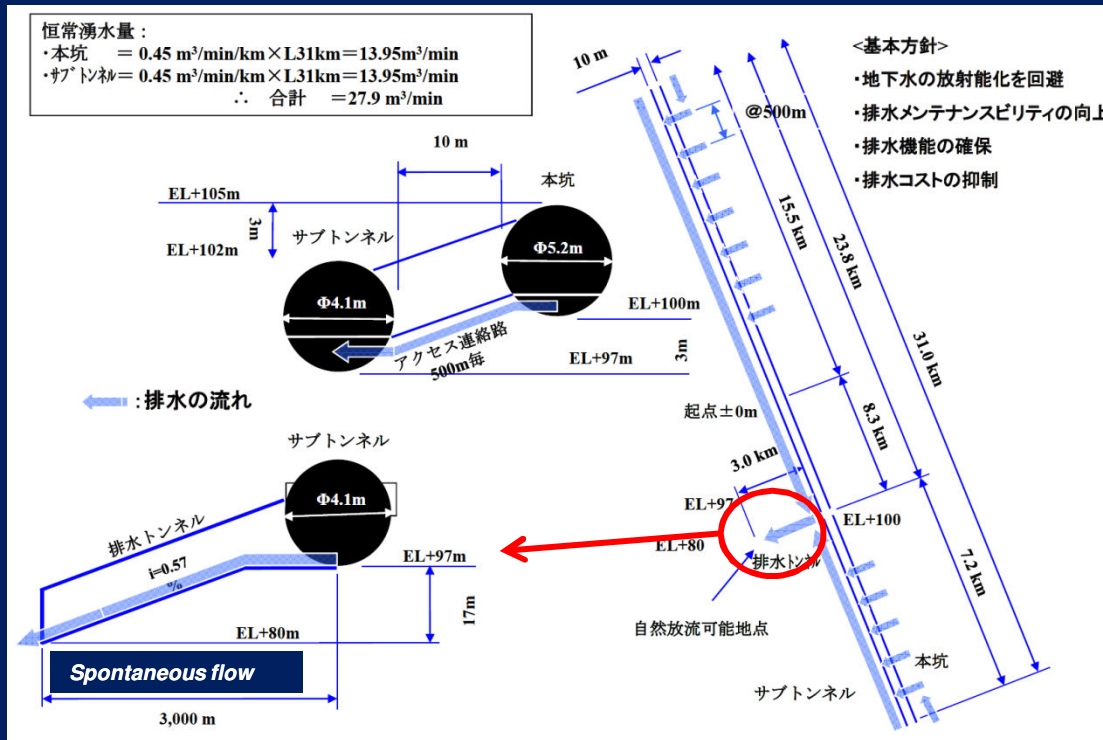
恒常湧水量：
・本坑　＝ 0.45 m³/min/km × L31km ＝ 13.95m³/min
・ｻﾌﾞﾄﾝﾈﾙ ＝ 0.45 m³/min/km × L31km ＝ 13.95m³/min
∴　合計　＝27.9 m³/min

<基本方針>
・地下水の放射能化を回避
・排水メンテナンスビリティの向上
・排水機能の確保
・排水コストの抑制

10 m
本坑
EL+105m
3m
EL+102m
サブトンネル
Φ5.2m
Φ4.1m
EL+100m
アクセス連絡路
500m毎
EL+97m
3m

:排水の流れ

10 m
@500m
15.5 km
23.8 km
31.0 km
8.3 km
起点±0m
3.0 km
EL+97
EL+80
EL+100
排水トンネル
7.2 km
自然放流可能地点
本坑
サブトンネル

サブトンネル
Φ4.1m
排水トンネル
i=0.57 %
EL+97m
17m
EL+80m
Spontaneous flow
3,000 m